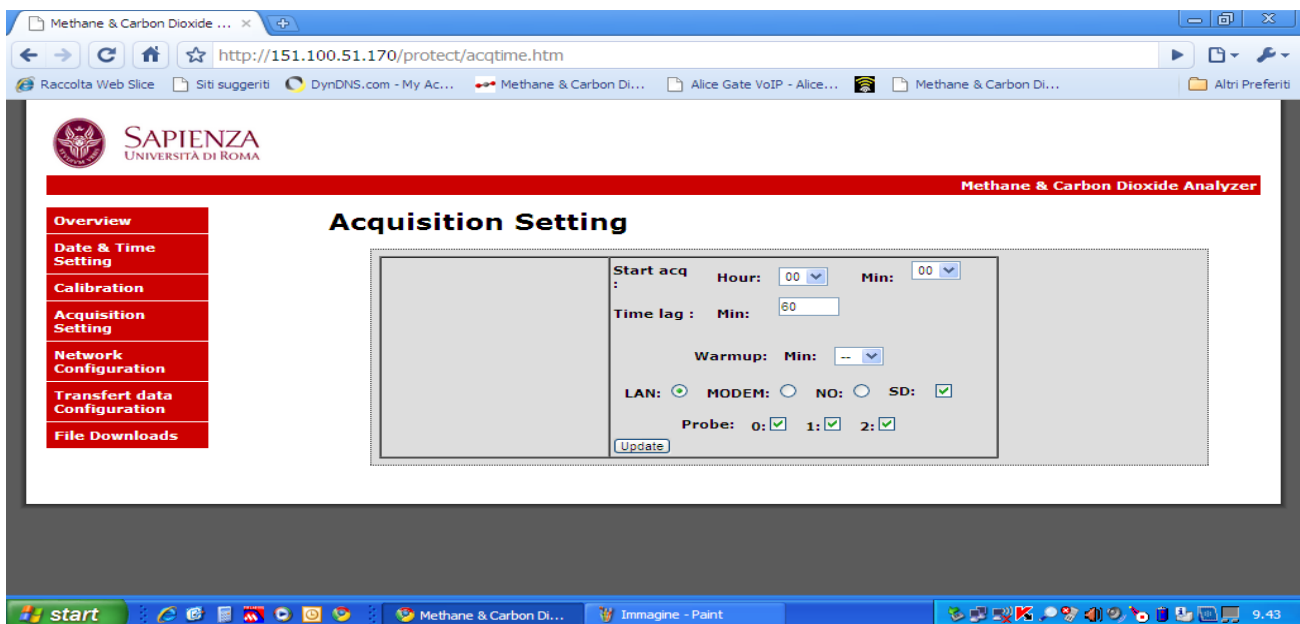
Methane & Carbon Dioxide ... ×

http://151.100.51.170/protect/acqtime.htm

Raccolta Web Slice | Siti suggeriti | DynDNS.com - My Ac... | Methane & Carbon Di... | Alice Gate VoIP - Alice... | Methane & Carbon Di... | Altri Preferiti

SAPIENZA
UNIVERSITÀ DI ROMA

Methane & Carbon Dioxide Analyzer

Overview
Date & Time Setting
Calibration
Acquisition Setting
Network Configuration
Transfert data Configuration
File Downloads

Acquisition Setting

Start acq : Hour: 00 Min: 00
Time lag : Min: 60
Warmup: Min: --
LAN: MODEM: NO: SD:
Probe: 0: 1: 2:
Update

start | Methane & Carbon Di... | Immagine - Paint | 9.43